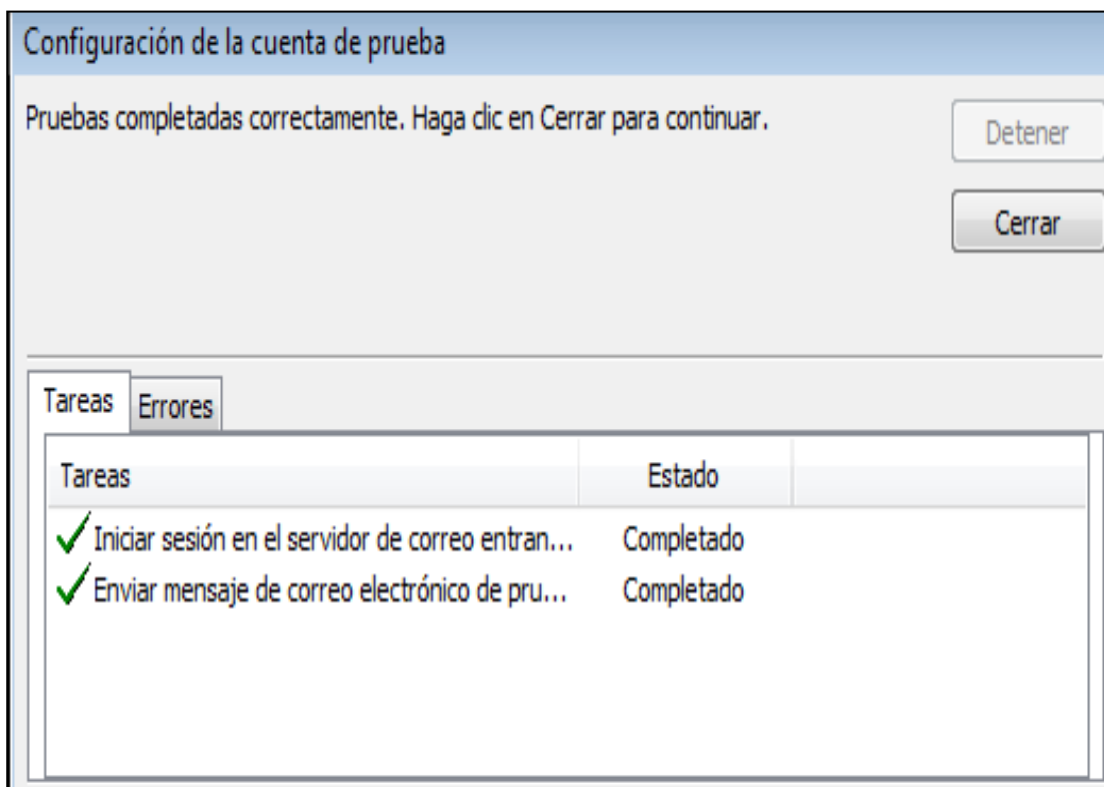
Configuración de la cuenta de prueba

Pruebas completadas correctamente. Haga clic en Cerrar para continuar.

Detener

Cerrar

Tareas Errores

| Tareas | Estado |
|---|---|
| Iniciar sesión en el servidor de correo entran... | Completado |
| Enviar mensaje de correo electrónico de pru... | Completado |